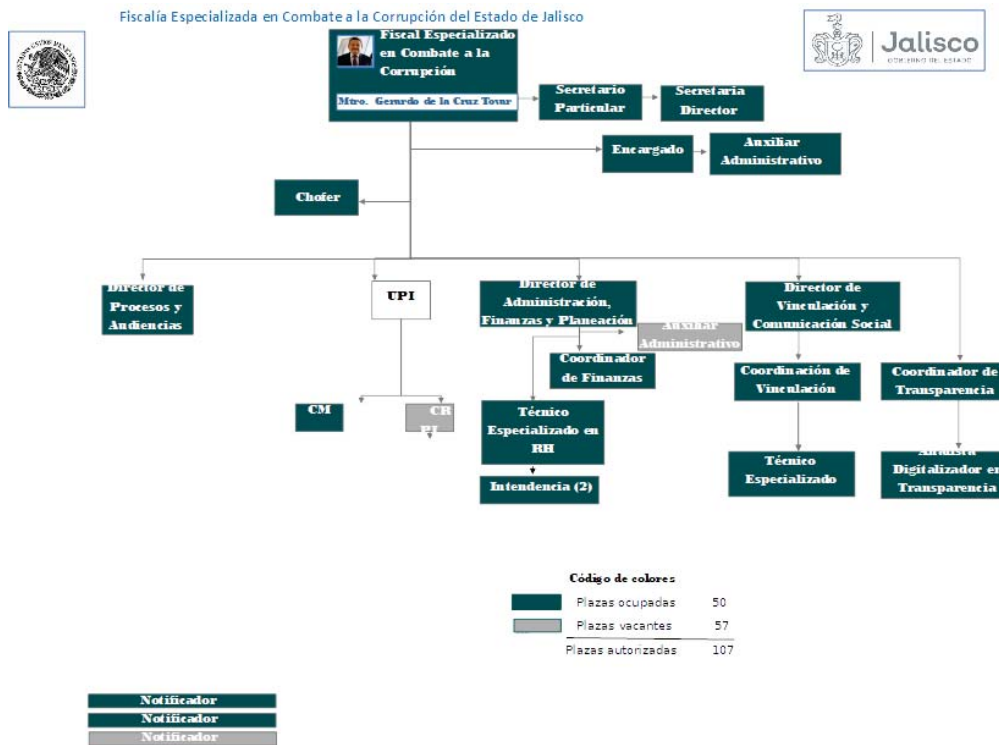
Fiscalía Especializada en Combate a la Corrupción del Estado de Jalisco

Jalisco
GOBIERNO DEL ESTADO

Fiscal Especializado en Combate a la Corrupción

Mtro. Gerardo de la Cruz Tovar

Secretario Particular

Secretaria Director

Encargado

Auxiliar Administrativo

Chofer

Director de Procesos y Audiencias

UPI

CM

CR PI

Director de Administración, Finanzas y Planeación

Auxiliar Administrativo

Coordinador de Finanzas

Técnico Especializado en RH

Intendencia (2)

Director de Vinculación y Comunicación Social

Coordinación de Vinculación

Técnico Especializado

Coordinador de Transparencia

Analista Digitalizador en Transparencia

Código de colores

| | | |
|---|---|---|
| | Plazas ocupadas | 50 |
| | Plazas vacantes | 57 |
| | Plazas autorizadas | 107 |

Notificador

Notificador

Notificador